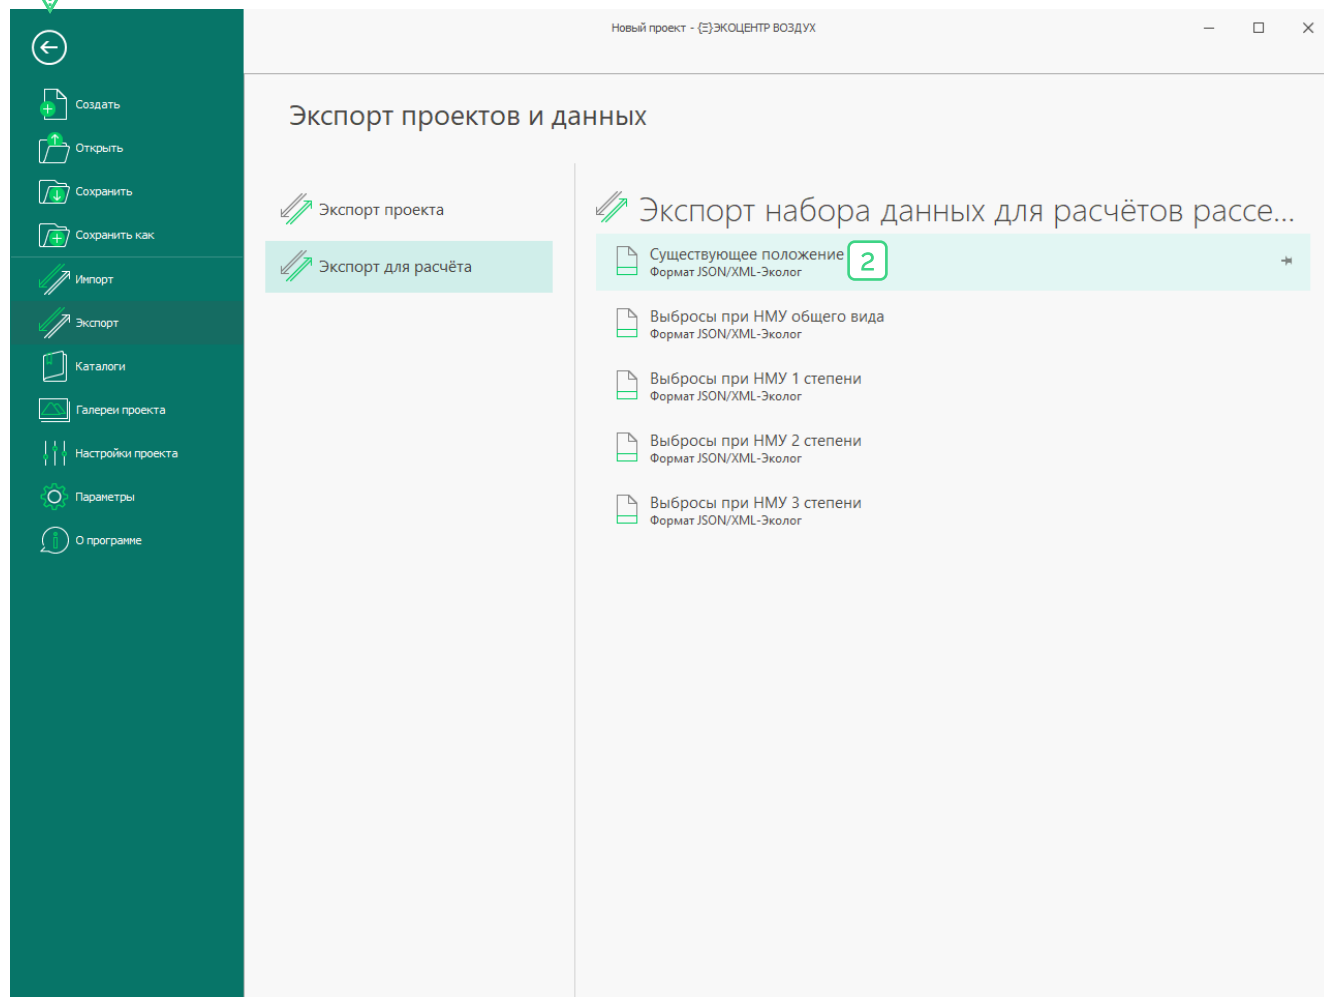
Новый проект - {Ξ}ЭКОЦЕНТР ВОЗДУХ

Создать
Открыть
Сохранить
Сохранить как
Импорт
Экспорт
Каталоги
Галереи проекта
Настройки проекта
Параметры
О программе

Экспорт проектов и данных

Экспорт проекта
Экспорт для расчёта

Экспорт набора данных для расчётов рассе...

Существующее положение
Формат JSON/XML-Эколог
2

Выбросы при НМУ общего вида
Формат JSON/XML-Эколог

Выбросы при НМУ 1 степени
Формат JSON/XML-Эколог

Выбросы при НМУ 2 степени
Формат JSON/XML-Эколог

Выбросы при НМУ 3 степени
Формат JSON/XML-Эколог